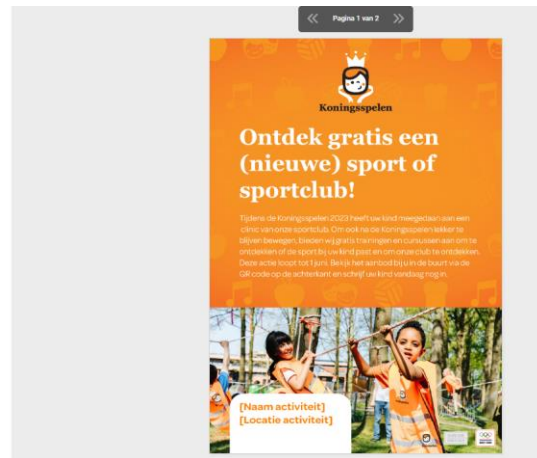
Pagina 1 van 2

Koningsspelen

Ontdek gratis een (nieuwe) sport of sportclub!

Tijdens de Koningsspelen 2023 heeft uw kind meegedaan aan een clinic van onze sportclub. Om ook na de Koningsspelen lekker te blijven bewegen, bieden wij gratis trainingen en cursussen aan om te ontdekken of de sport bij uw kind past en om onze club te ontdekken. Deze actie loopt tot 1 juni. Bekijk het aanbod bij u in de buurt via de QR code op de achterkant en schrijf uw kind vandaag nog in.

[Naam activiteit]
[Locatie activiteit]